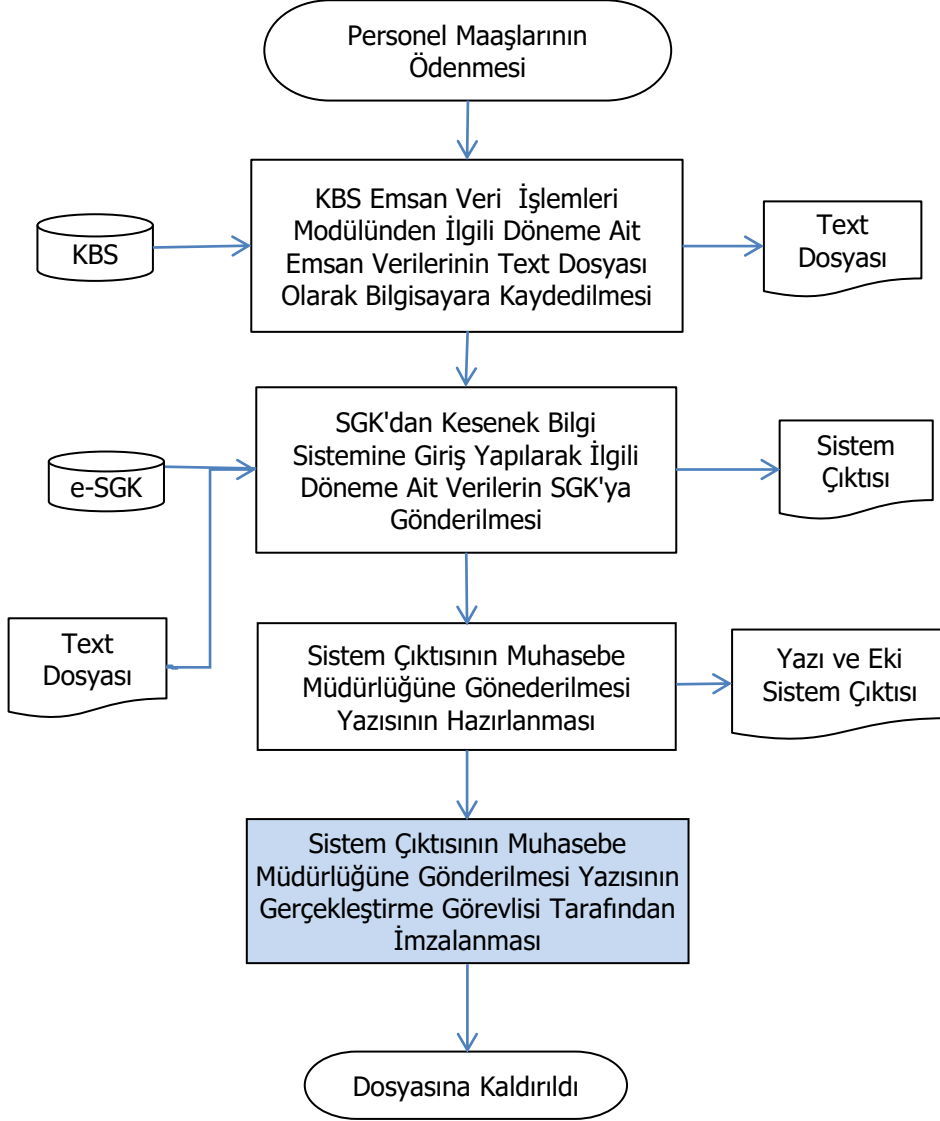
Personel Maaşlarının Ödenmesi

KBS

KBS Emsan Veri İşlemleri Modülünden İlgili Döneme Ait Emsan Verilerinin Text Dosyası Olarak Bilgisayara Kaydedilmesi

Text Dosyası

e-SGK

SGK'dan Kesenek Bilgi Sistemine Giriş Yapılarak İlgili Döneme Ait Verilerin SGK'ya Gönderilmesi

Sistem Çıktısı

Text Dosyası

Sistem Çıktısının Muhasebe Müdürlüğüne Gönederilmesi Yazısının Hazırlanması

Yazı ve Eki Sistem Çıktısı

Sistem Çıktısının Muhasebe Müdürlüğüne Gönderilmesi Yazısının Gerçekleştirme Görevlisi Tarafından İmzalanması

Dosyasına Kaldırıldı